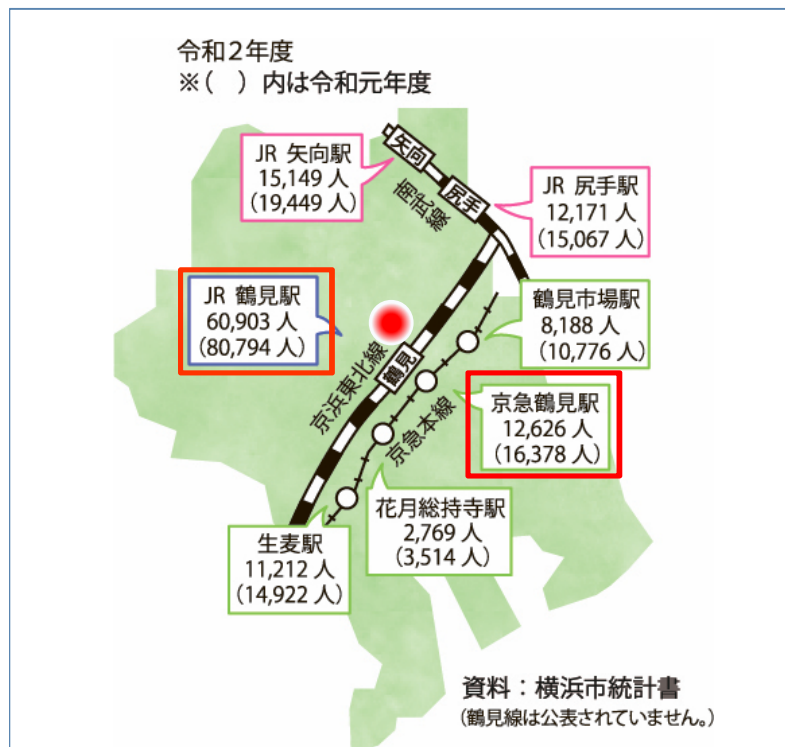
令和２年度
※(　) 内は令和元年度

JR 矢向駅
15,149 人
(19,449 人)

矢向

尻手

南武線

JR 尻手駅
12,171 人
(15,067 人)

JR 鶴見駅
60,903 人
(80,794 人)

鶴見市場駅
8,188 人
(10,776 人)

鶴見

京浜東北線

京急本線

京急鶴見駅
12,626 人
(16,378 人)

花月総持寺駅
2,769 人
(3,514 人)

生麦駅
11,212 人
(14,922 人)

資料：横浜市統計書
(鶴見線は公表されていません。)